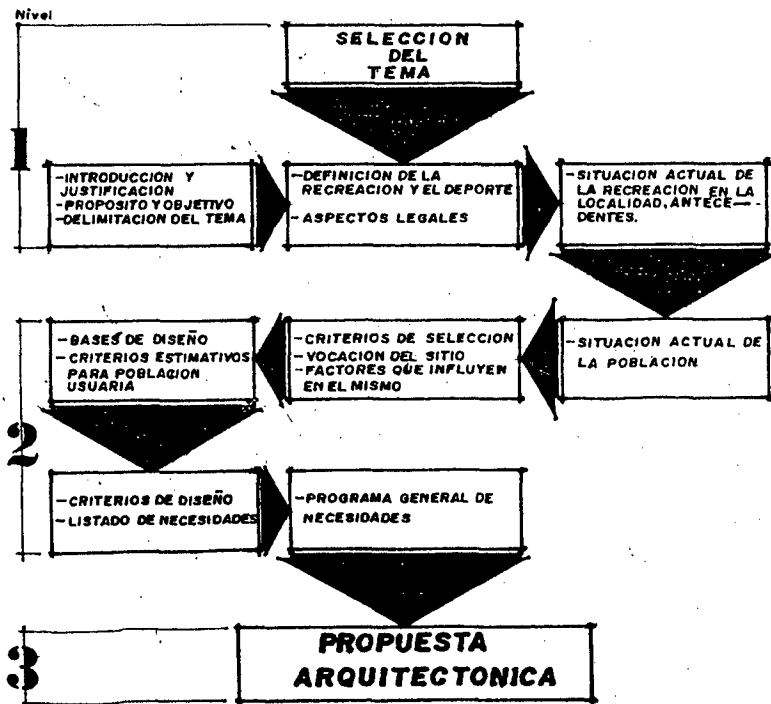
Nivel

SELECCION DEL TEMA

1

-INTRODUCCION Y JUSTIFICACION
-PROPOSITO Y OBJETIVO
-DELIMITACION DEL TEMA

-DEFINICION DE LA RECREACION Y EL DEPORTE
-ASPECTOS LEGALES

-SITUACION ACTUAL DE LA RECREACION EN LA LOCALIDAD, ANTECEDENTES.

-SITUACION ACTUAL DE LA POBLACION

-CRITERIOS DE SELECCION
-VOCACION DEL SITIO
-FACTORES QUE INFLUYEN EN EL MISMO

-BASES DE DISEÑO
-CRITERIOS ESTIMATIVOS PARA POBLACION USUARIA

2

-CRITERIOS DE DISEÑO
-LISTADO DE NECESIDADES

-PROGRAMA GENERAL DE NECESIDADES

3

PROPUESTA ARQUITECTONICA